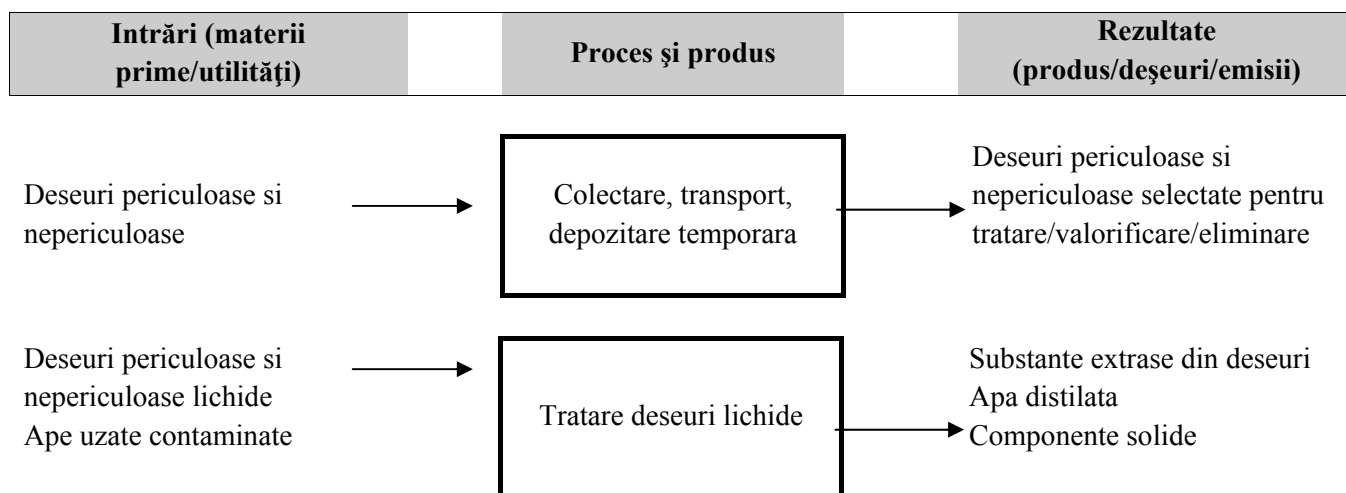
| Intrări (materii prime/utilităţi) | Proces şi produs | Rezultate (produs/deşeuri/emisii) |
|---|---|---|

Deseuri periculoase si nepericuloase

Colectare, transport, depozitare temporara

Deseuri periculoase si nepericuloase selectate pentru tratare/valorificare/eliminare

Deseuri periculoase si nepericuloase lichide
Ape uzate contaminate

Tratare deseuri lichide

Substante extrase din deseuri
Apa distilata
Componente solide